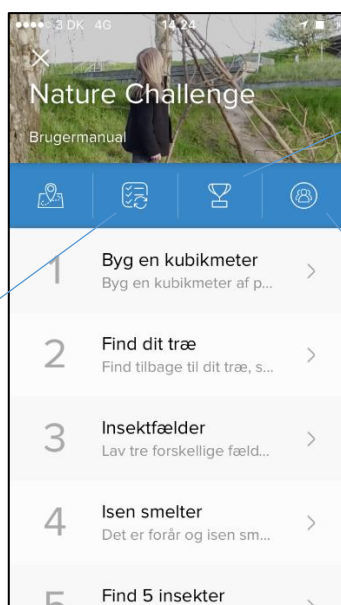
3 DK 4G 14.24

×

Nature Challenge

Brugermanual

1 Byg en kubikmeter
Byg en kubikmeter af p...

2 Find dit træ
Find tilbage til dit træ, s...

3 Insektfælder
Lav tre forskellige fæld...

4 Isen smelter
Det er forår og isen sm...

5 Find 5 insekter